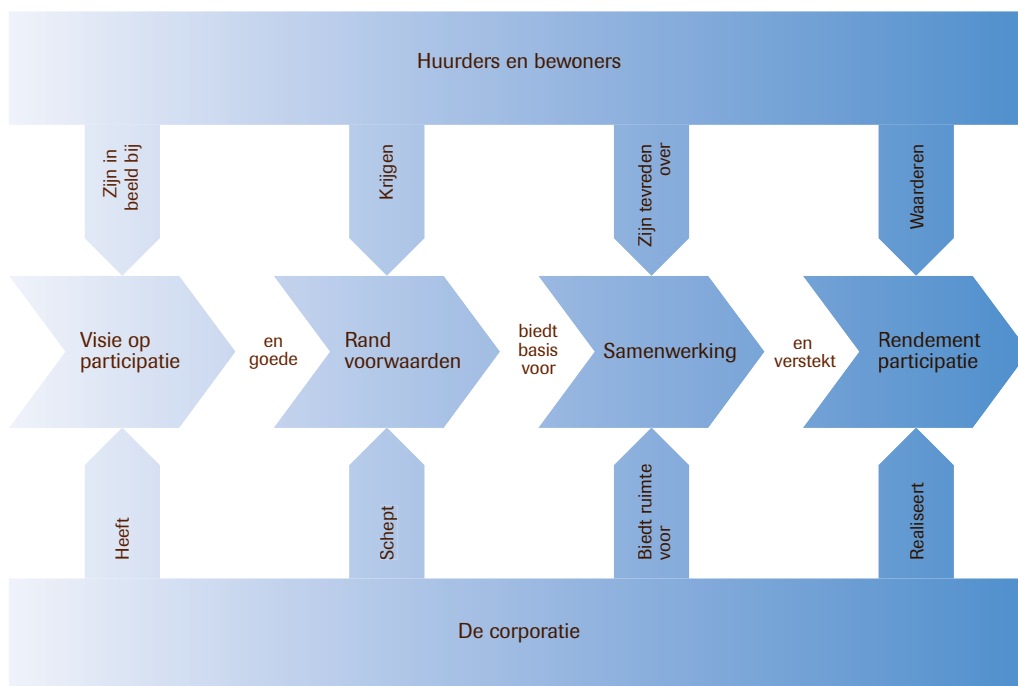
Huurders en bewoners

Zijn in beeld bij

Krijgen

Zijn tevreden over

Waarderen

Visie op participatie

en goede

Rand voorwaarden

biedt basis voor

Samenwerking

en verstekt

Rendement participatie

Heeft

Schept

Biedt ruimte voor

Realiseert

De corporatie